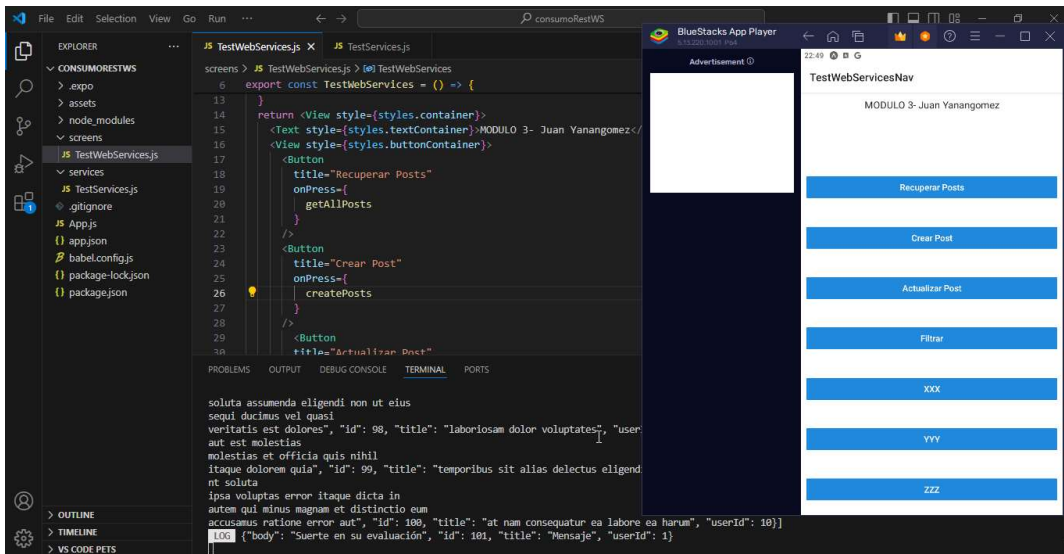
File Edit Selection View Go Run ··· ← → consumoRestWS

EXPLORER ···
CONSUMORESTWS
> .expo
> assets
> node_modules
screens
JS TestWebServices.js
services
JS TestServices.js
.gitignore
JS App.js
{} app.json
babel.config.js
{} package-lock.json
{} package.json

> OUTLINE
> TIMELINE
> VS CODE PETS

JS TestWebServices.js × JS TestServices.js

screens > JS TestWebServices.js > [@] TestWebServices
6 export const TestWebServices = () => {
13 }
14 return <View style={styles.container}>
15 <Text style={styles.textContainer}>MODULO 3- Juan Yanangomez</
16 <View style={styles.buttonContainer}>
17 <Button
18 title="Recuperar Posts"
19 onPress={
20 getAllPosts
21 }
22 />
23 <Button
24 title="Crear Post"
25 onPress={
26 createPosts
27 }
28 />
29 <Button
30 title="Actualizar Post"

PROBLEMS OUTPUT DEBUG CONSOLE TERMINAL PORTS

soluta assumenda eligendi non ut eius
sequi ducimus vel quasi
veritatis est dolores", "id": 98, "title": "laboriosam dolor voluptates", "user
aut est molestias
molestias et officia quis nihil
itaque dolorem quia", "id": 99, "title": "temporibus sit alias delectus eligend
nt soluta
ipsa voluptas error itaque dicta in
autem qui minus magnam et distinctio eum
accusamus ratione error aut", "id": 100, "title": "at nam consequatur ea labore ea harum", "userId": 10}]
LOG {"body": "Suerte en su evaluación", "id": 101, "title": "Mensaje", "userId": 1}

BlueStacks App Player
5.13.220.1001 P64
Advertisement ⓘ
22:49
TestWebServicesNav
MODULO 3- Juan Yanangomez
Recuperar Posts
Crear Post
Actualizar Post
Filtrar
XXX
YYY
ZZZ